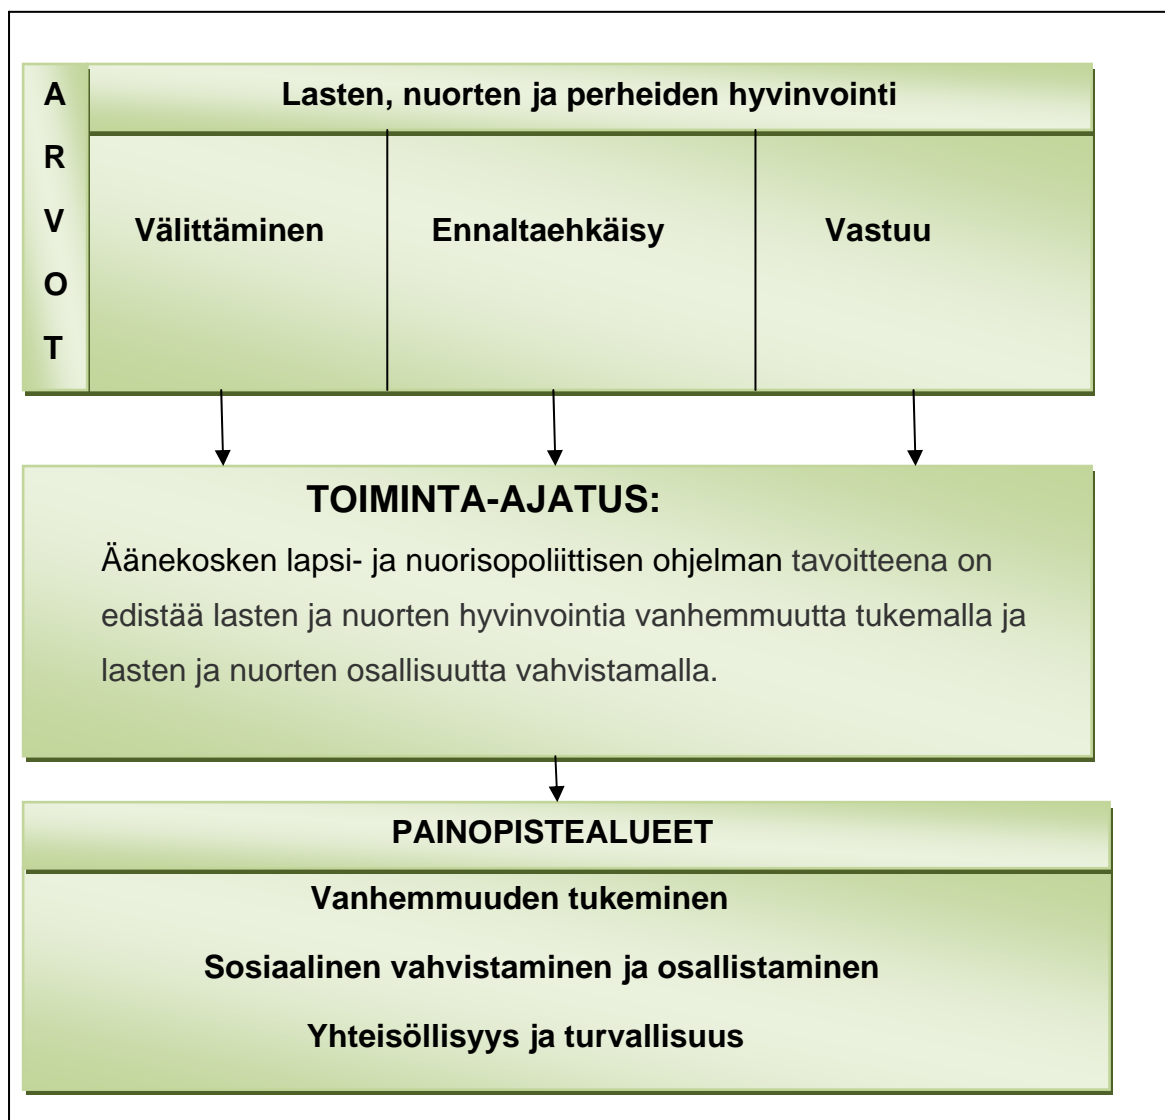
A
R
V
O
T

Lasten, nuorten ja perheiden hyvinvointi

| Välittäminen | Ennaltaehkäisy | Vastuu |
|---|---|---|

TOIMINTA-AJATUS:

Äänekosken lapsi- ja nuorisopoliittisen ohjelman tavoitteena on edistää lasten ja nuorten hyvinvointia vanhemmuutta tukemalla ja lasten ja nuorten osallisuutta vahvistamalla.

PAINOPISTEALUEET

Vanhemmuuden tukeminen

Sosiaalinen vahvistaminen ja osallistaminen

Yhteisöllisyys ja turvallisuus